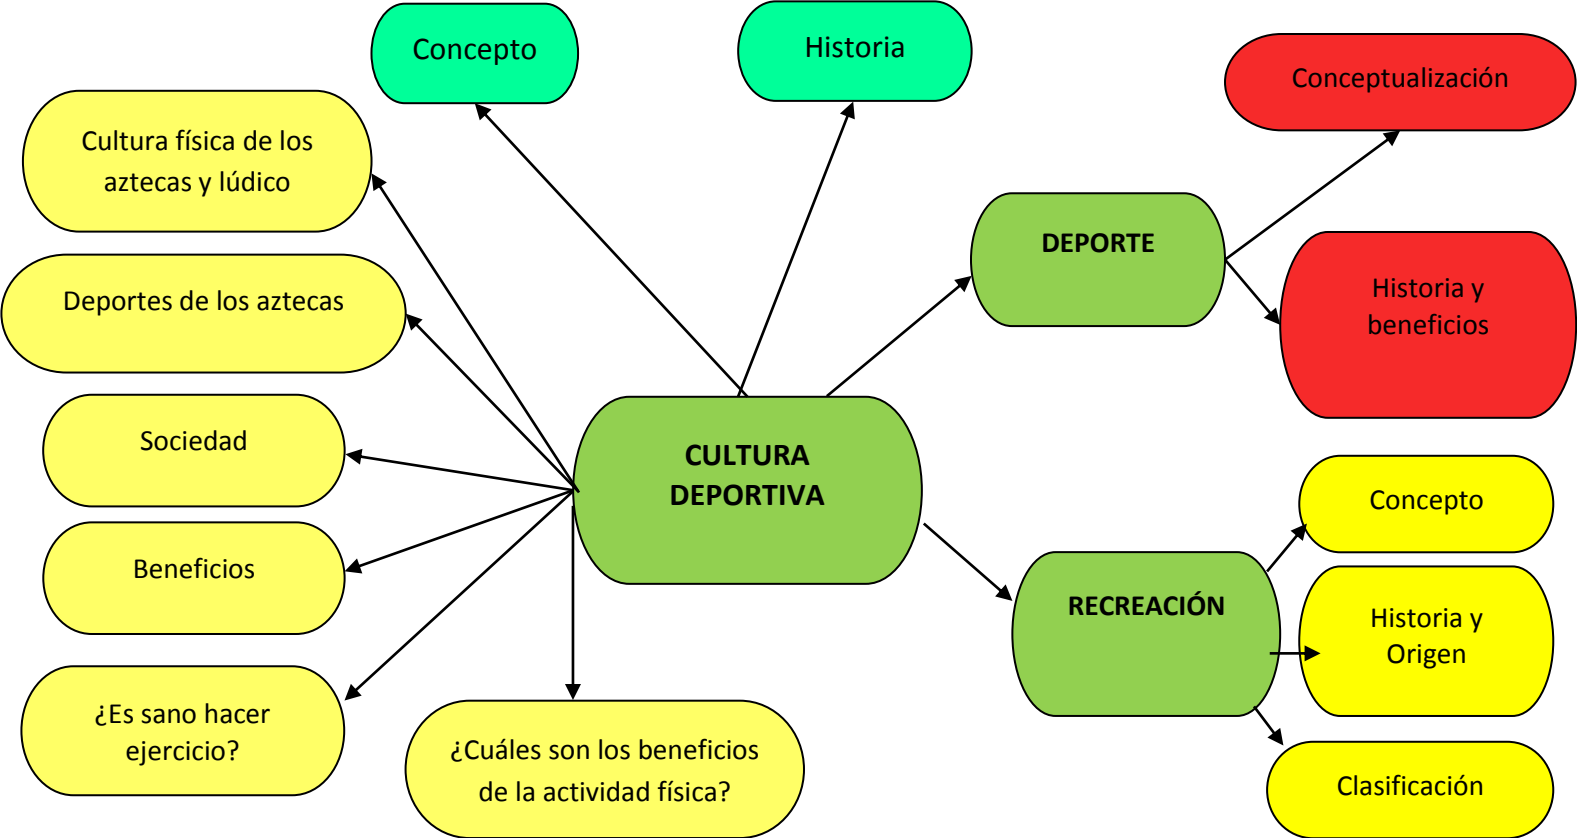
Concepto

Historia

Conceptualización

Cultura física de los aztecas y lúdico

DEPORTE

Historia y beneficios

Deportes de los aztecas

Sociedad

CULTURA DEPORTIVA

Concepto

Beneficios

RECREACIÓN

Historia y Origen

¿Es sano hacer ejercicio?

¿Cuáles son los beneficios de la actividad física?

Clasificación